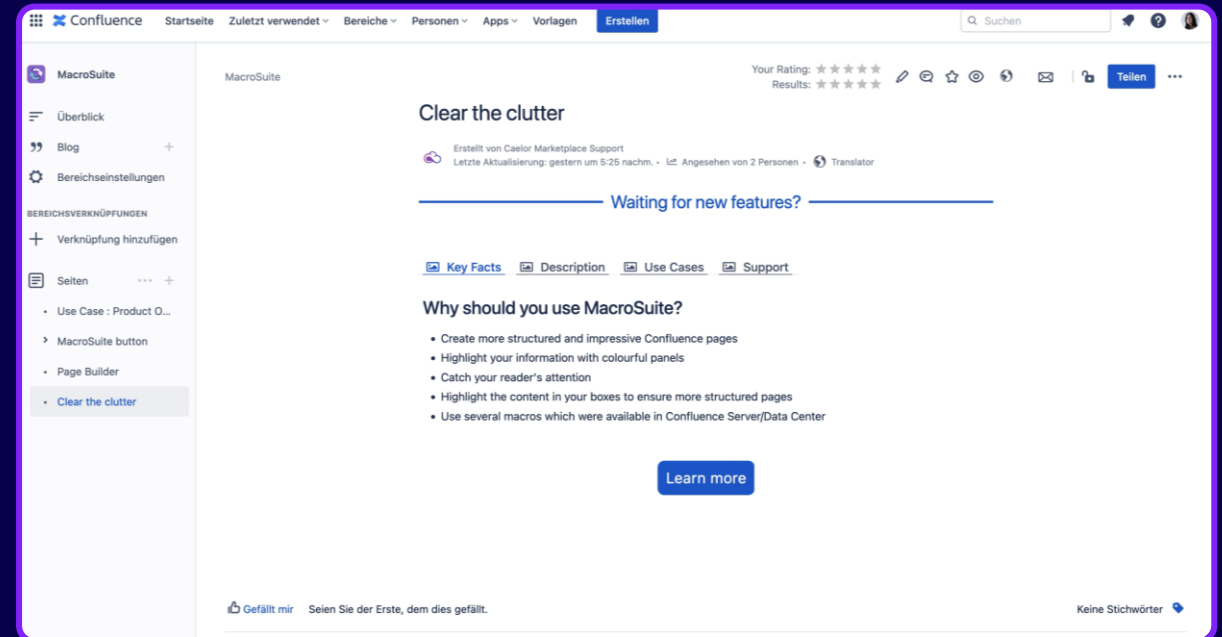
Confluence Startseite Zuletzt verwendet Bereiche Personen Apps Vorlagen Erstellen Suchen

MacroSuite

Überblick

Blog

Bereichseinstellungen

BEREICHSVERKNÜPFUNGEN

Verknüpfung hinzufügen

Seiten

Use Case : Product O...

MacroSuite button

Page Builder

Clear the clutter

MacroSuite

Your Rating:
Results:

Teilen

Clear the clutter

Erstellt von Caelor Marketplace Support
Letzte Aktualisierung: gestern um 5:25 nachm. · Angesehen von 2 Personen · Translator

Waiting for new features?

Key Facts Description Use Cases Support

Why should you use MacroSuite?

- Create more structured and impressive Confluence pages
- Highlight your information with colourful panels
- Catch your reader's attention
- Highlight the content in your boxes to ensure more structured pages
- Use several macros which were available in Confluence Server/Data Center

Learn more

Gefällt mir Seien Sie der Erste, dem dies gefällt.

Keine Stichwörter